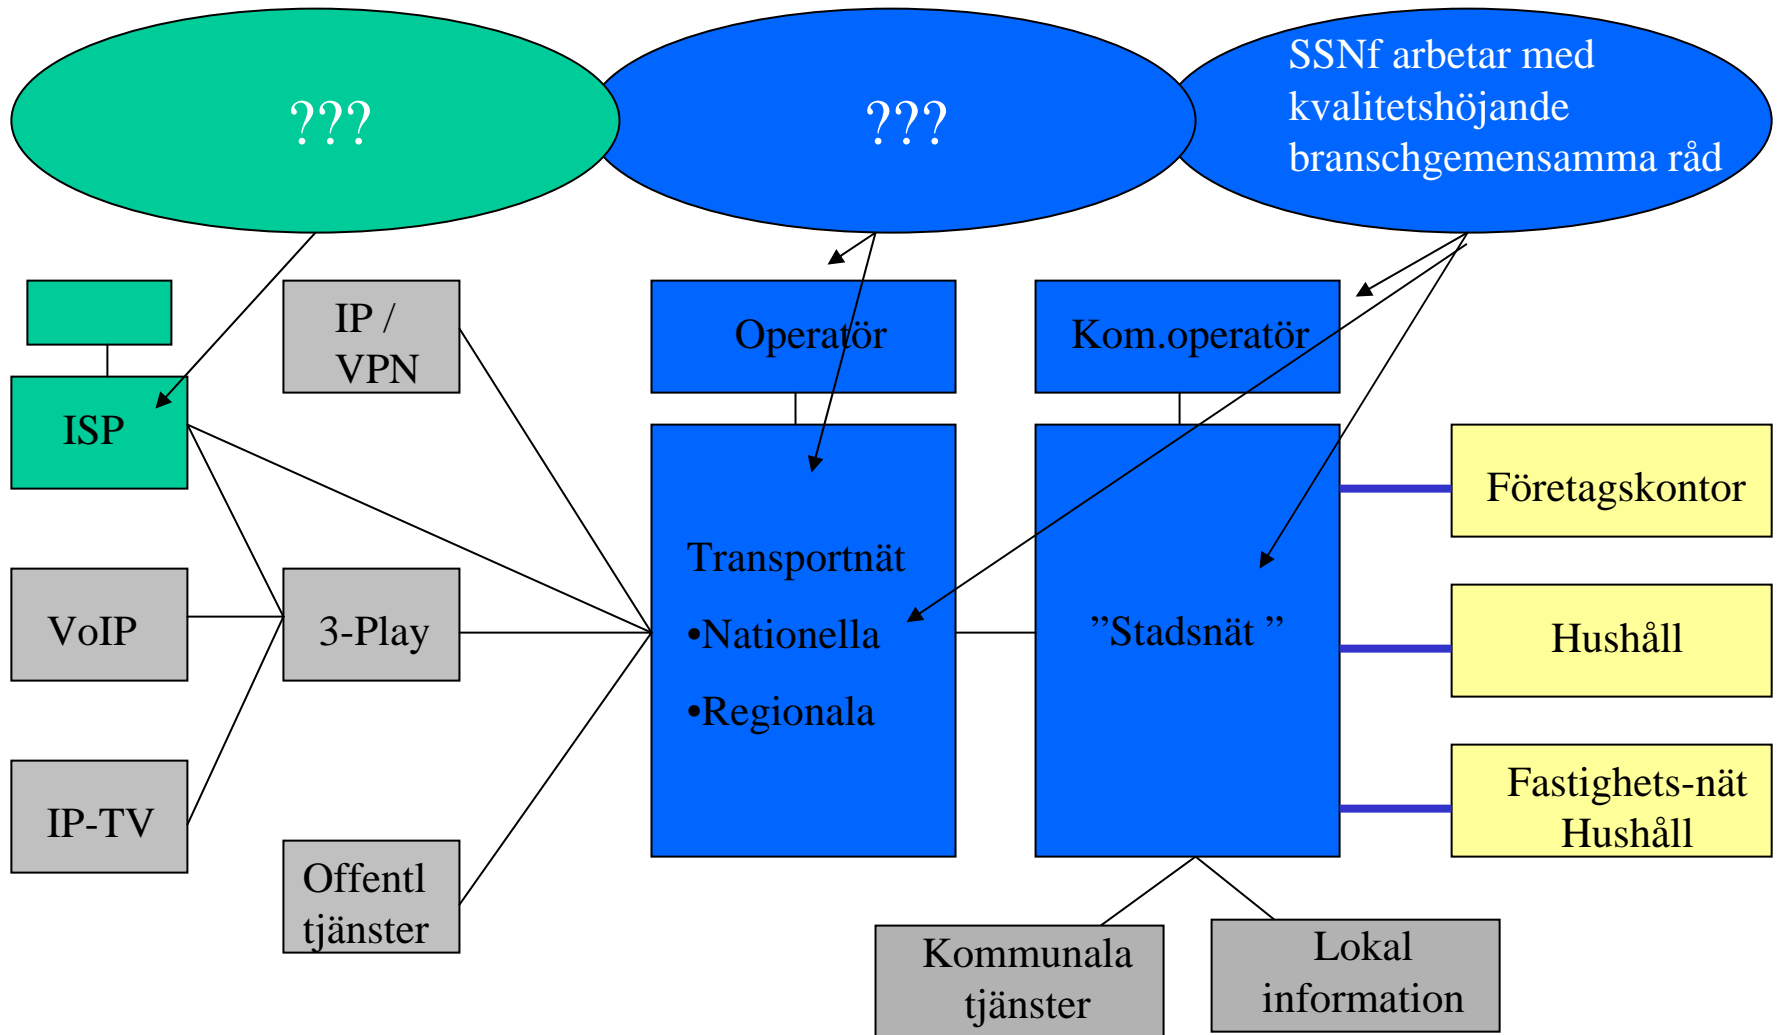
???

???

SSNf arbetar med kvalitetshöjande branschgemensamma råd

ISP

IP / VPN

Operatör

Kom.operatör

Transportnät

•Nationella

•Regionala

”Stadsnät ”

Företagskontor

Hushåll

Fastighets-nät Hushåll

VoIP

3-Play

IP-TV

Offentl tjänster

Kommunala tjänster

Lokal information